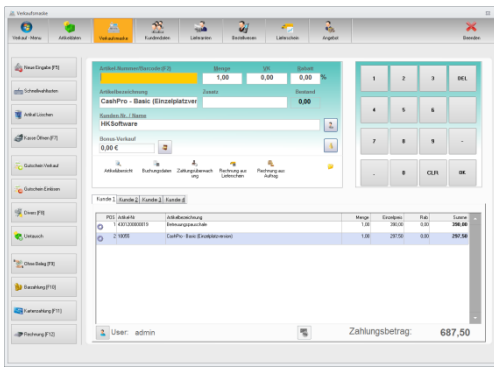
Verkaufsmaske

Verkauf - Menü | Artikeldaten | Verkaufsmaske | Kundendaten | Lieferanten | Bestellwesen | Lieferschein | Angebot | Beenden

Neue Eingabe [F5]
Schnellwahltasten
Artikel Löschen
Kasse Öffnen [F7]
Gutschein-Verkauf
Gutschein Einlösen
Drucken [F9]
Umtausch
Ohne Beleg [F8]
Barzahlung [F10]
Kartenzahlung [F11]
Rechnung [F12]

Artikel Nummer/Barcode (F2) | Menge | VK | Rabatt
1,00 | 0,00 | 0,00 %
Artikelbezeichnung | Zusatz | Bestand
CashPro - Basic (Einzelplatzver | | 0,00
Kunden Nr. / Name
HKSoftware
Bonus-Verkauf
0,00 €

Artikelbericht | Buchungsdaten | Zahlungsübersicht ung | Rechnung aus Lieferschein | Rechnung aus Auftrag

1 | 2 | 3 | DEL
4 | 5 | 6 |
7 | 8 | 9 | -
, | 0 | CLR | OK

Kunde 1 | Kunde 2 | Kunde 3 | Kunde 4

| POS | ArtikelNr | Artikelbezeichnung | Menge | Einzelpreis | Rab. | Summe |
|---|---|---|---|---|---|---|
| 1 | K0012008001S | Betreuungspauschale | 1,00 | 390,00 | 0,00 | 390,00 |
| 2 | 16058 | CashPro - Basic (Einzelplatzversion) | 1,00 | 297,50 | 0,00 | 297,50 |

User: admin

Zahlungsbetrag: 687,50